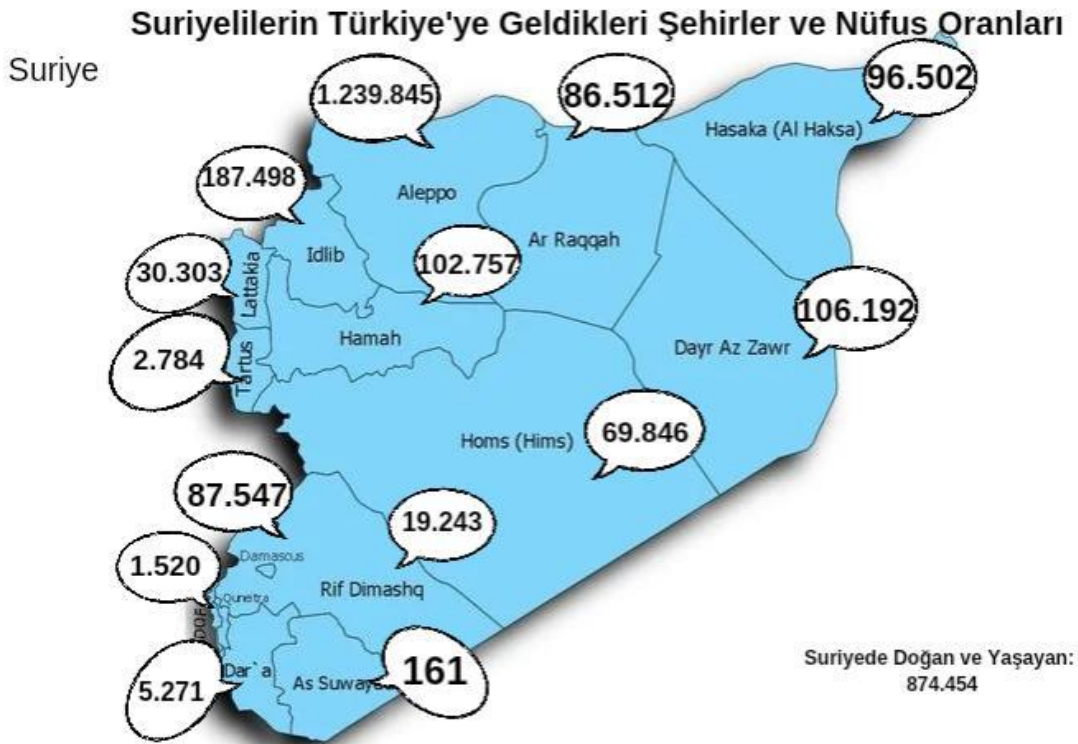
Suriyelilerin Türkiye'ye Geldikleri Şehirler ve Nüfus Oranları

Suriye

1.239.845

86.512

96.502

Hasaka (Al Haksa)

187.498

Aleppo

Ar Raqqah

Idlib

30.303

Lattakia

102.757

106.192

Hamah

2.784

Tartus

Dayr Az Zawr

Homs (Hims)

69.846

87.547

19.243

Damascus

1.520

Quneitra

Rif Dimashq

Dar`a

As Suwayda

161

5.271

Suriyede Doğan ve Yaşayan: 874.454